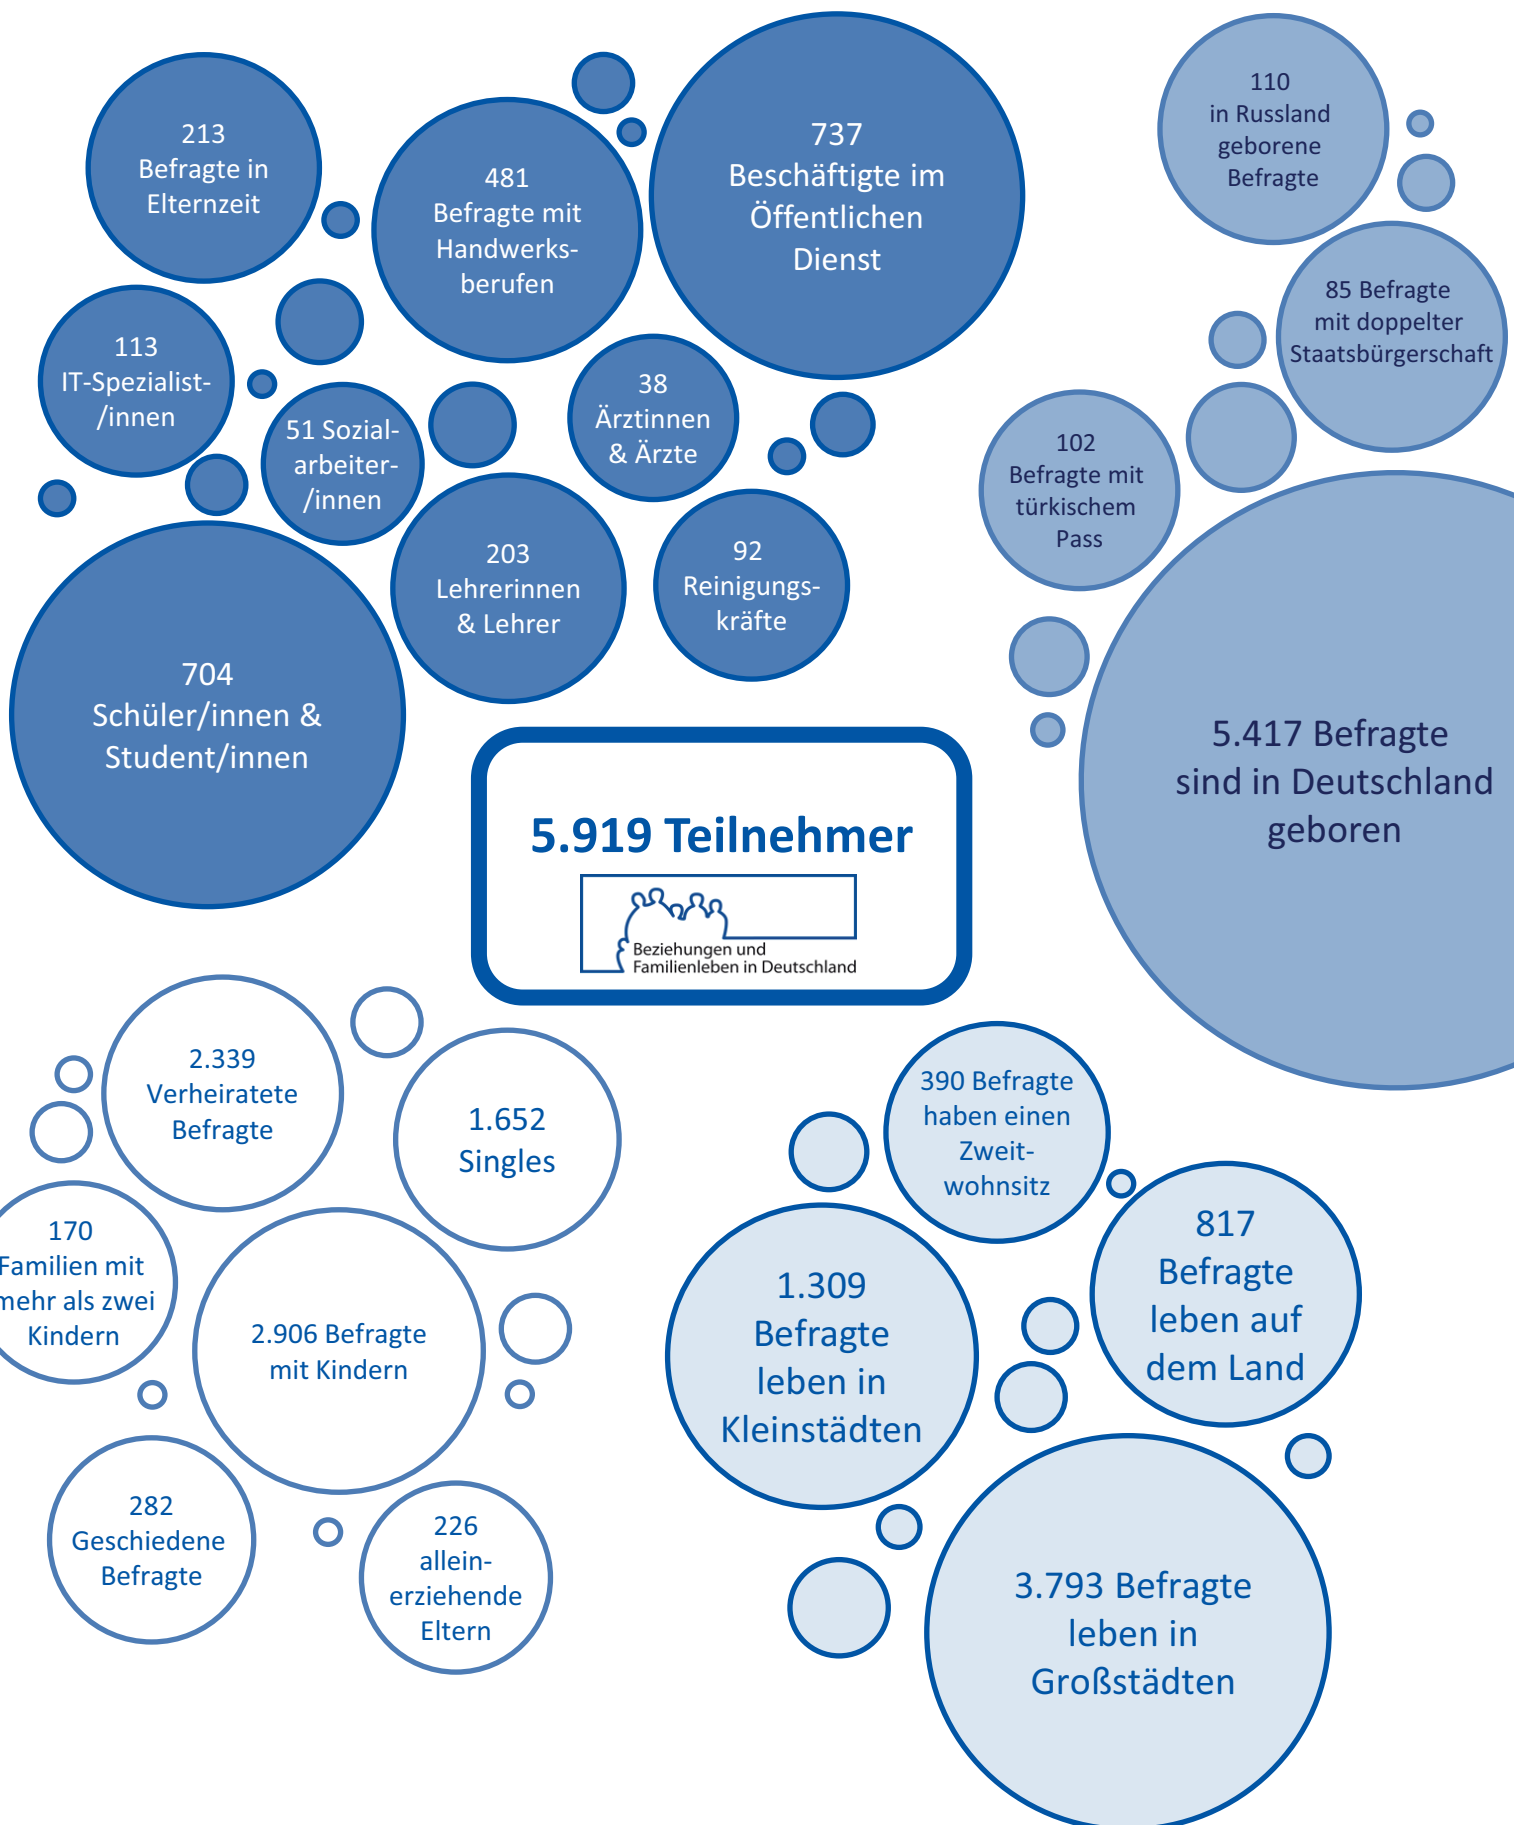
213 Befragte in Elternzeit

481 Befragte mit Handwerksberufen

737 Beschäftigte im Öffentlichen Dienst

110 in Russland geborene Befragte

85 Befragte mit doppelter Staatsbürgerschaft

113 IT-Spezialist-/innen

51 Sozialarbeiter-/innen

38 Ärztinnen & Ärzte

102 Befragte mit türkischem Pass

203 Lehrerinnen & Lehrer

92 Reinigungskräfte

704 Schüler/innen & Student/innen

5.919 Teilnehmer

Beziehungen und Familienleben in Deutschland

5.417 Befragte sind in Deutschland geboren

2.339 Verheiratete Befragte

1.652 Singles

390 Befragte haben einen Zweitwohnsitz

170 Familien mit mehr als zwei Kindern

2.906 Befragte mit Kindern

1.309 Befragte leben in Kleinstädten

817 Befragte leben auf dem Land

282 Geschiedene Befragte

226 alleinerziehende Eltern

3.793 Befragte leben in Großstädten